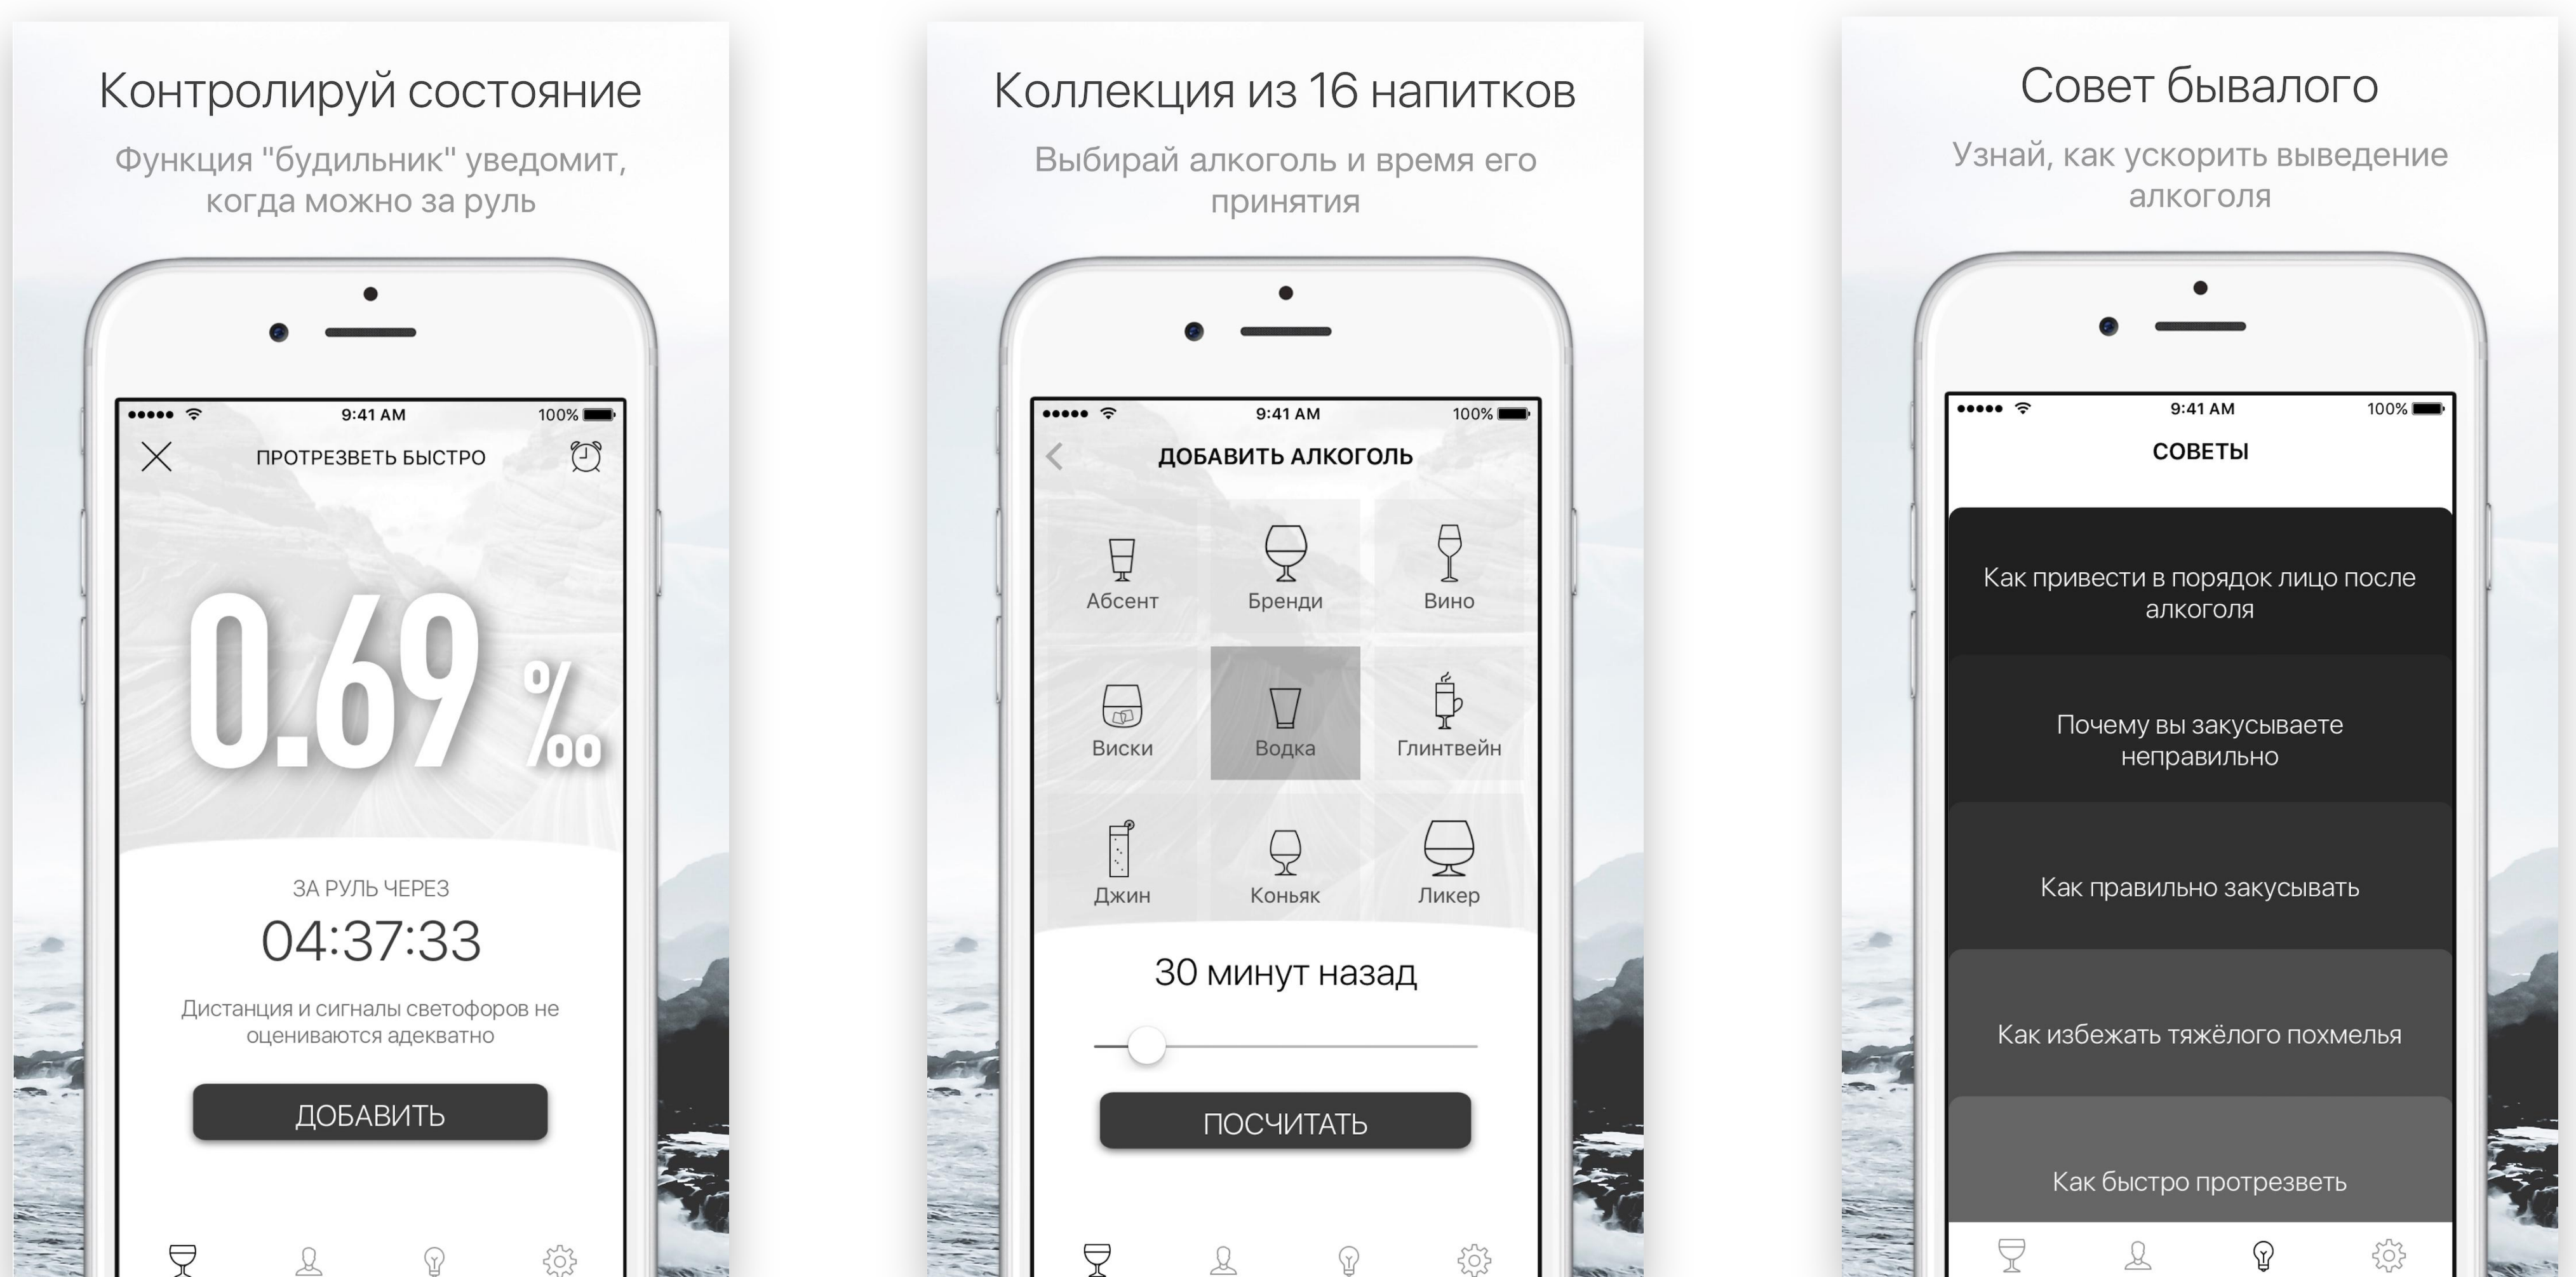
Контролируй состояние

Функция "будильник" уведомит, когда можно за руль

9:41 AM 100%

ПРОТРЕЗВЕТЬ БЫСТРО

0.69 ‰

ЗА РУЛЬ ЧЕРЕЗ

04:37:33

Дистанция и сигналы светофоров не оцениваются адекватно

ДОБАВИТЬ

Коллекция из 16 напитков

Выбирай алкоголь и время его принятия

9:41 AM 100%

ДОБАВИТЬ АЛКОГОЛЬ

Абсент
Бренди
Вино
Виски
Водка
Глинтвейн
Джин
Коньяк
Ликер

30 минут назад

ПОСЧИТАТЬ

Совет бывалого

Узнай, как ускорить выведение алкоголя

9:41 AM 100%

СОВЕТЫ

Как привести в порядок лицо после алкоголя

Почему вы закусываете неправильно

Как правильно закусывать

Как избежать тяжёлого похмелья

Как быстро протрезветь